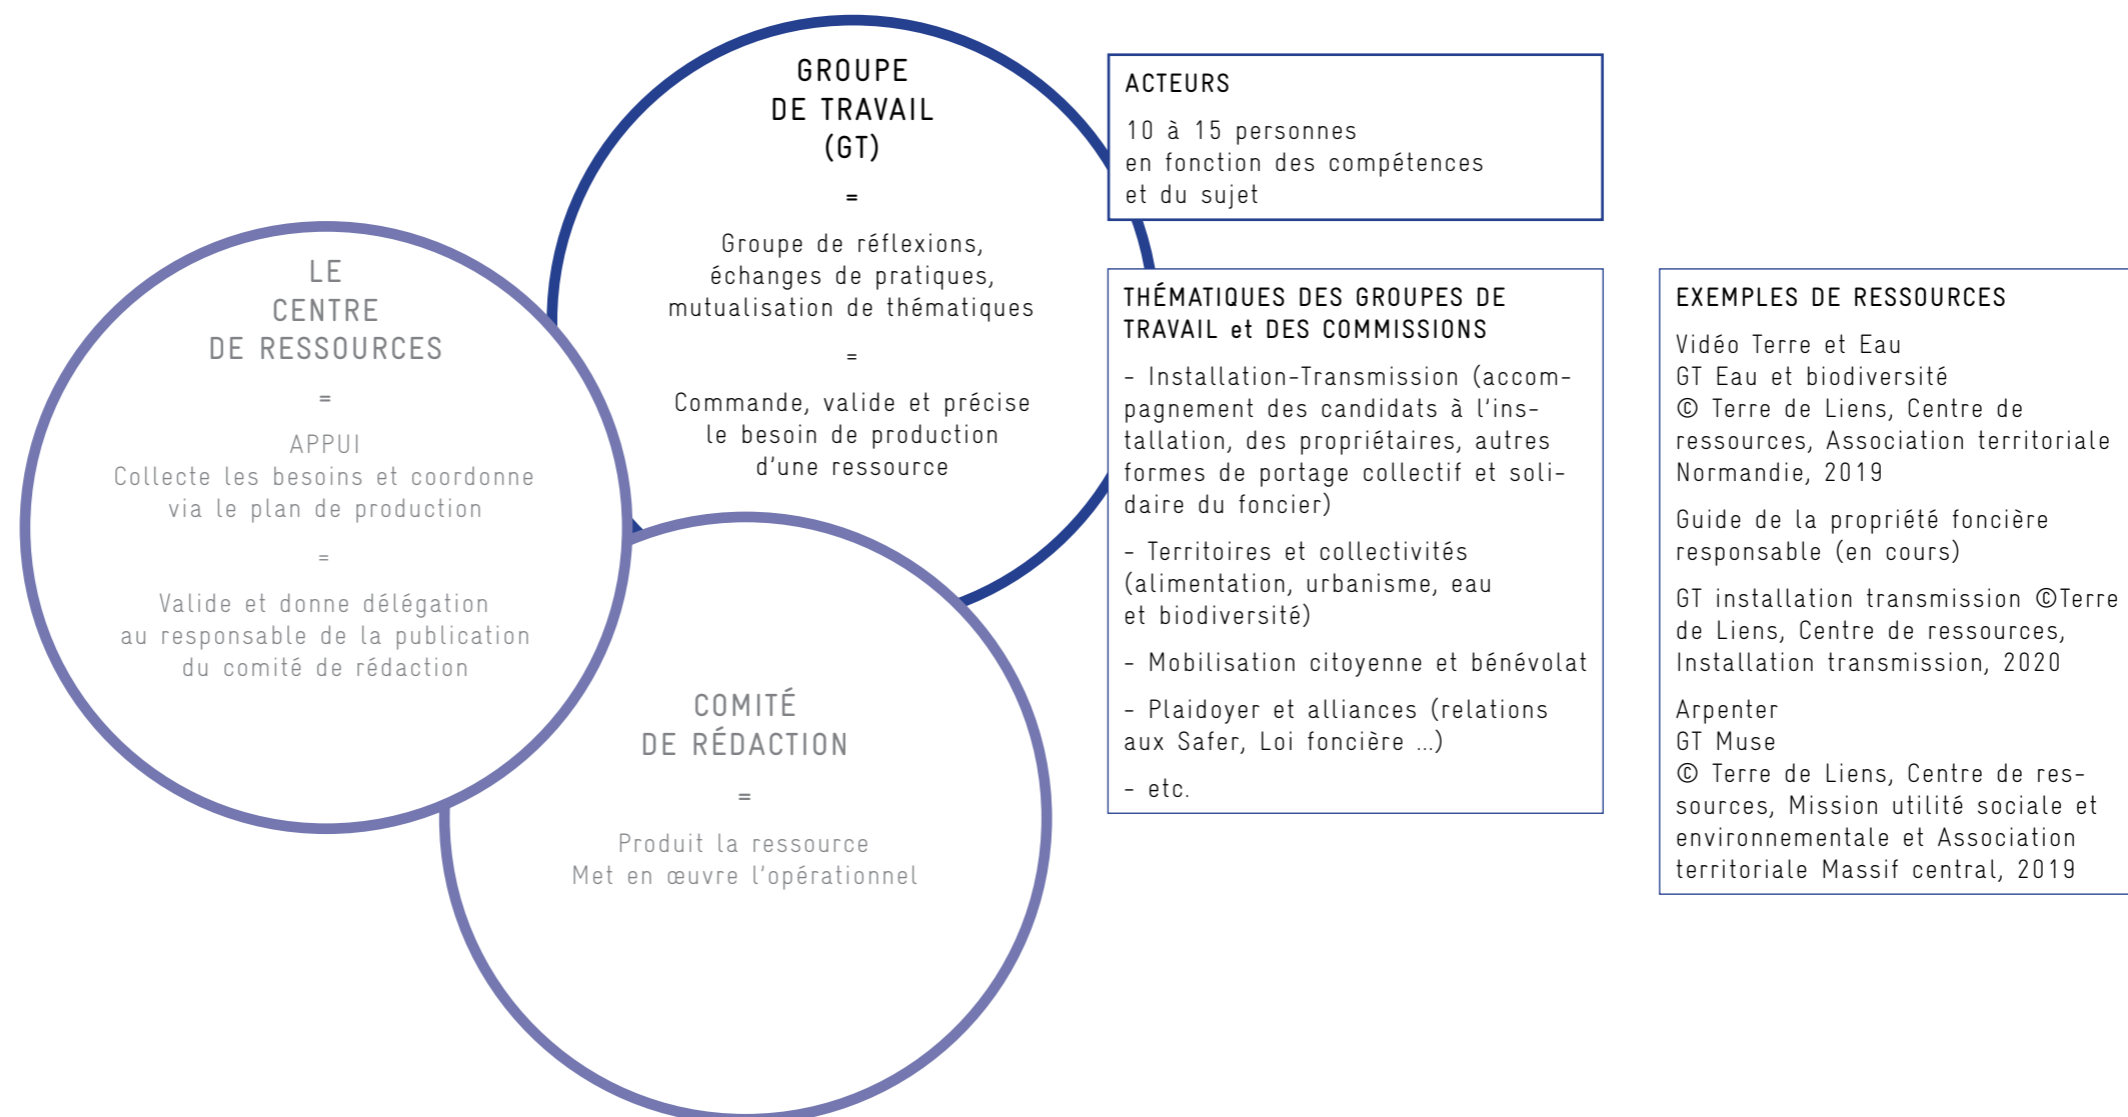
GROUPE
DE TRAVAIL
(GT)

=

Groupe de réflexions, échanges de pratiques, mutualisation de thématiques

=

Commande, valide et précise le besoin de production d'une ressource

LE
CENTRE
DE RESSOURCES

=

APPUI
Collecte les besoins et coordonne via le plan de production

=

Valide et donne délégation au responsable de la publication du comité de rédaction

COMITÉ
DE RÉDACTION

=

Produit la ressource
Met en œuvre l'opérationnel

ACTEURS

10 à 15 personnes en fonction des compétences et du sujet

THÉMATIQUES DES GROUPES DE TRAVAIL et DES COMMISSIONS

- Installation-Transmission (accompagnement des candidats à l'installation, des propriétaires, autres formes de portage collectif et solidaire du foncier)

- Territoires et collectivités (alimentation, urbanisme, eau et biodiversité)

- Mobilisation citoyenne et bénévolat

- Plaidoyer et alliances (relations aux Safer, Loi foncière ...)

- etc.

EXEMPLES DE RESSOURCES

Vidéo Terre et Eau
GT Eau et biodiversité
© Terre de Liens, Centre de ressources, Association territoriale Normandie, 2019

Guide de la propriété foncière responsable (en cours)

GT installation transmission ©Terre de Liens, Centre de ressources, Installation transmission, 2020

Arpenter
GT Muse
© Terre de Liens, Centre de ressources, Mission utilité sociale et environnementale et Association territoriale Massif central, 2019